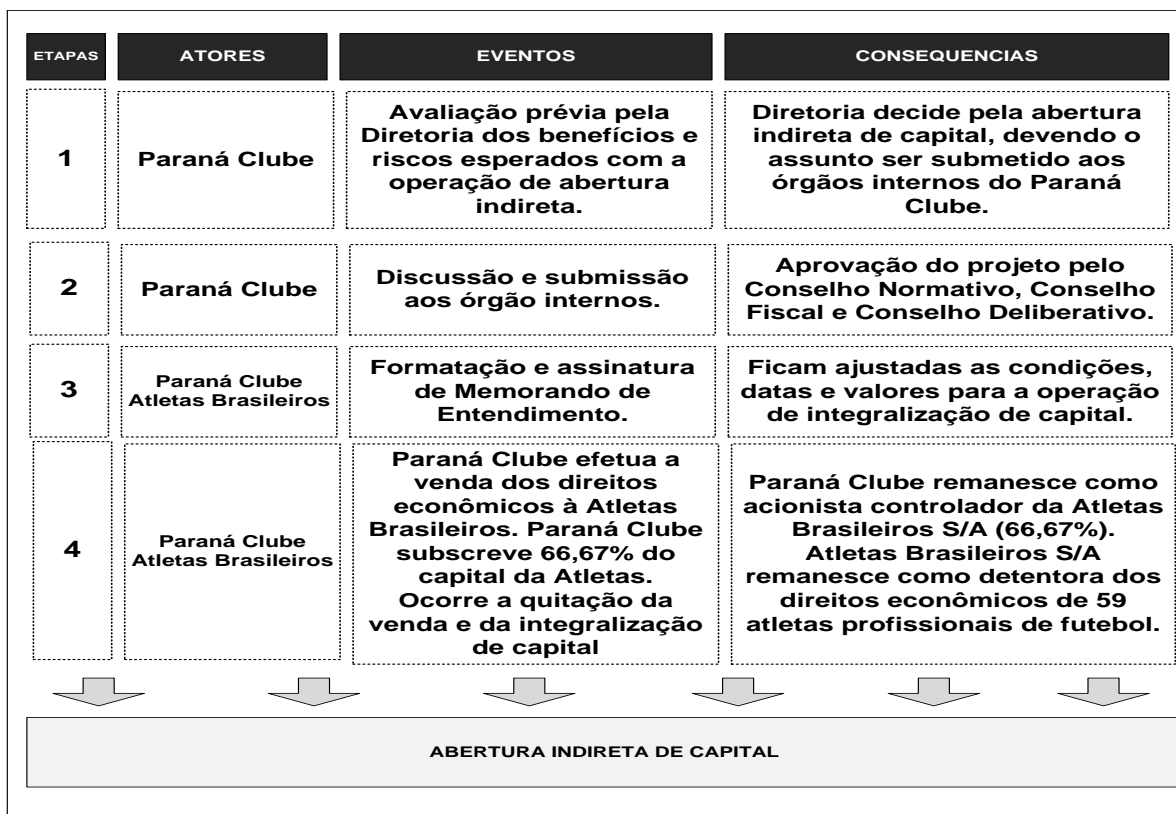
| ETAPAS | ATORES | EVENTOS | CONSEQUENCIAS |
|---|---|---|---|
| 1 | Paraná Clube | Avaliação prévia pela Diretoria dos benefícios e riscos esperados com a operação de abertura indireta. | Diretoria decide pela abertura indireta de capital, devendo o assunto ser submetido aos órgãos internos do Paraná Clube. |
| 2 | Paraná Clube | Discussão e submissão aos órgão internos. | Aprovação do projeto pelo Conselho Normativo, Conselho Fiscal e Conselho Deliberativo. |
| 3 | Paraná Clube Atletas Brasileiros | Formatação e assinatura de Memorando de Entendimento. | Ficam ajustadas as condições, datas e valores para a operação de integralização de capital. |
| 4 | Paraná Clube Atletas Brasileiros | Paraná Clube efetua a venda dos direitos econômicos à Atletas Brasileiros. Paraná Clube subscreve 66,67% do capital da Atletas. Ocorre a quitação da venda e da integralização de capital | Paraná Clube remanesce como acionista controlador da Atletas Brasileiros S/A (66,67%). Atletas Brasileiros S/A remanesce como detentora dos direitos econômicos de 59 atletas profissionais de futebol. |

ABERTURA INDIRETA DE CAPITAL